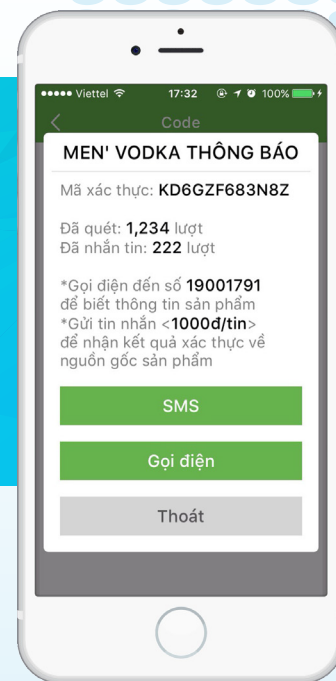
●●●●● Viettel 17:32 100%

Code

MEN' VODKA THÔNG BÁO

Mã xác thực: KD6GZF683N8Z

Đã quét: 1,234 lượt
Đã nhắn tin: 222 lượt

*Gọi điện đến số 19001791 để biết thông tin sản phẩm
*Gửi tin nhắn <1000đ/tin> để nhận kết quả xác thực về nguồn gốc sản phẩm

SMS

Gọi điện

Thoát